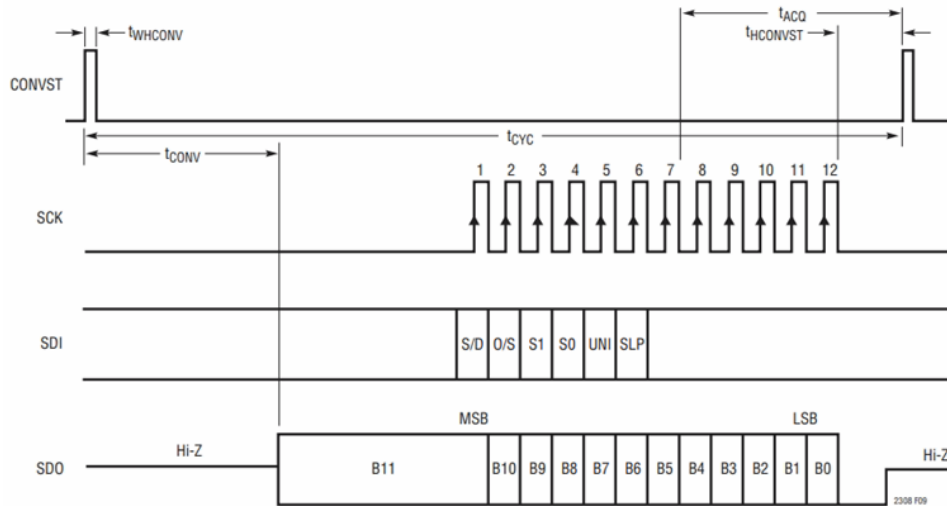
$t_{WHCONV}$

$t_{ACQ}$

$t_{HCONVST}$

CONVST

$t_{CYC}$

$t_{CONV}$

1 2 3 4 5 6 7 8 9 10 11 12

SCK

SDI

S/D O/S S1 S0 UNI SLP

MSB

LSB

SDO

Hi-Z

B11

B10 B9 B8 B7 B6 B5 B4 B3 B2 B1 B0

Hi-Z

2308 F09